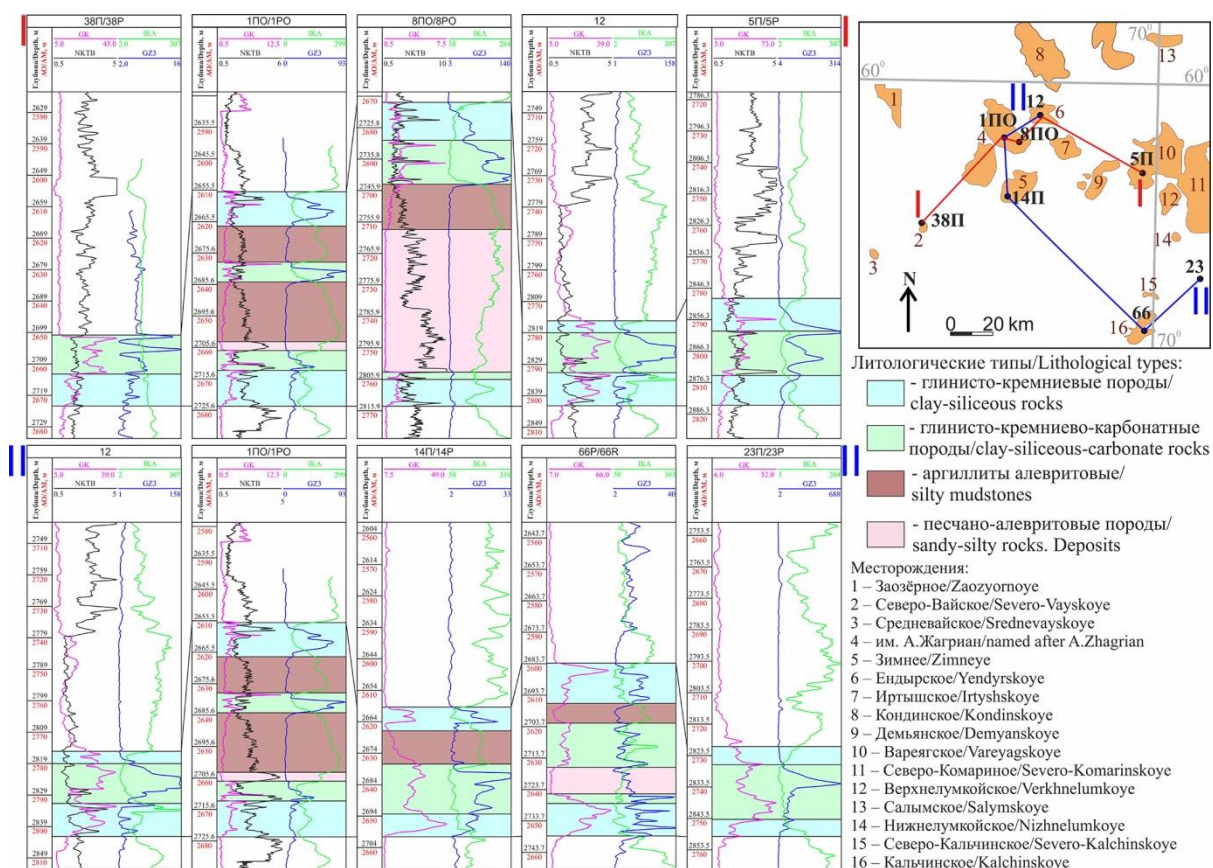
38П/38Р

1ПО/1РО

8ПО/8РО

12

5П/5Р

12

1ПО/1РО

14П/14Р

66Р/66R

23П/23Р

GK IKA NKTB GZ3

Глубина/Depth, м
АО/АМ, м

Литологические типы/Lithological types:
- глинисто-кремниевые породы/ clay-siliceous rocks
- глинисто-кремниево-карбонатные породы/clay-siliceous-carbonate rocks
- аргиллиты алевритовые/ silty mudstones
- песчано-алевритовые породы/ sandy-silty rocks. Deposits

Месторождения:
1 – Заозёрное/Zaozyornoye
2 – Северо-Вайское/Severo-Vayskoye
3 – Средневайское/Srednevayskoye
4 – им. А.Жагриан/named after A.Zhagrian
5 – Зимнее/Zimneye
6 – Ендырское/Yendyrskoye
7 – Иртышское/Irtyshskoye
8 – Кондинское/Kondinskoye
9 – Демьянское/Demyanskoye
10 – Вареягское/Vareyagskoye
11 – Северо-Комариное/Severo-Komarinskoye
12 – Верхнелумкойское/Verkhnelumkoye
13 – Салымское/Salymskoye
14 – Нижнелумкойское/Nizhnelumkoye
15 – Северо-Кальчинское/Severo-Kalchinskoye
16 – Кальчинское/Kalchinskoye

N
0 20 km
$60^0$ $70^0$
1ПО 8ПО 12 5П 14П 38П 66 23